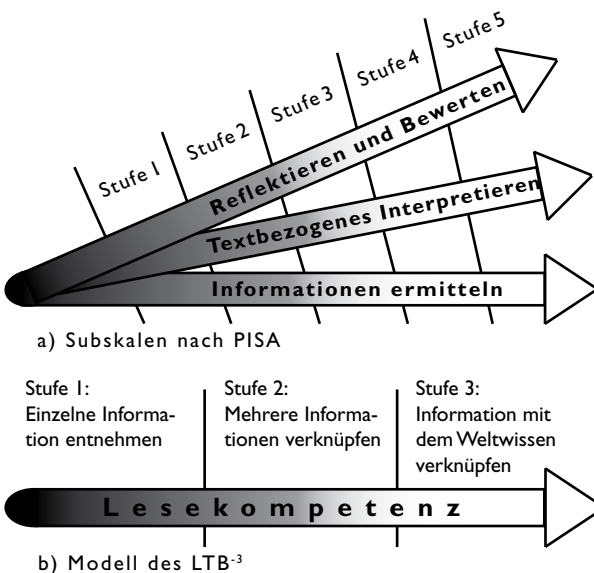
Stufe 1
Stufe 2
Stufe 3
Stufe 4
Stufe 5

Reflektieren und Bewerten

Textbezogenes Interpretieren

Informationen ermitteln

a) Subskalen nach PISA

Stufe 1:
Einzelne Information entnehmen

Stufe 2:
Mehrere Informationen verknüpfen

Stufe 3:
Information mit dem Weltwissen verknüpfen

L e s e k o m p e t e n z

b) Modell des LTB$^{-3}$